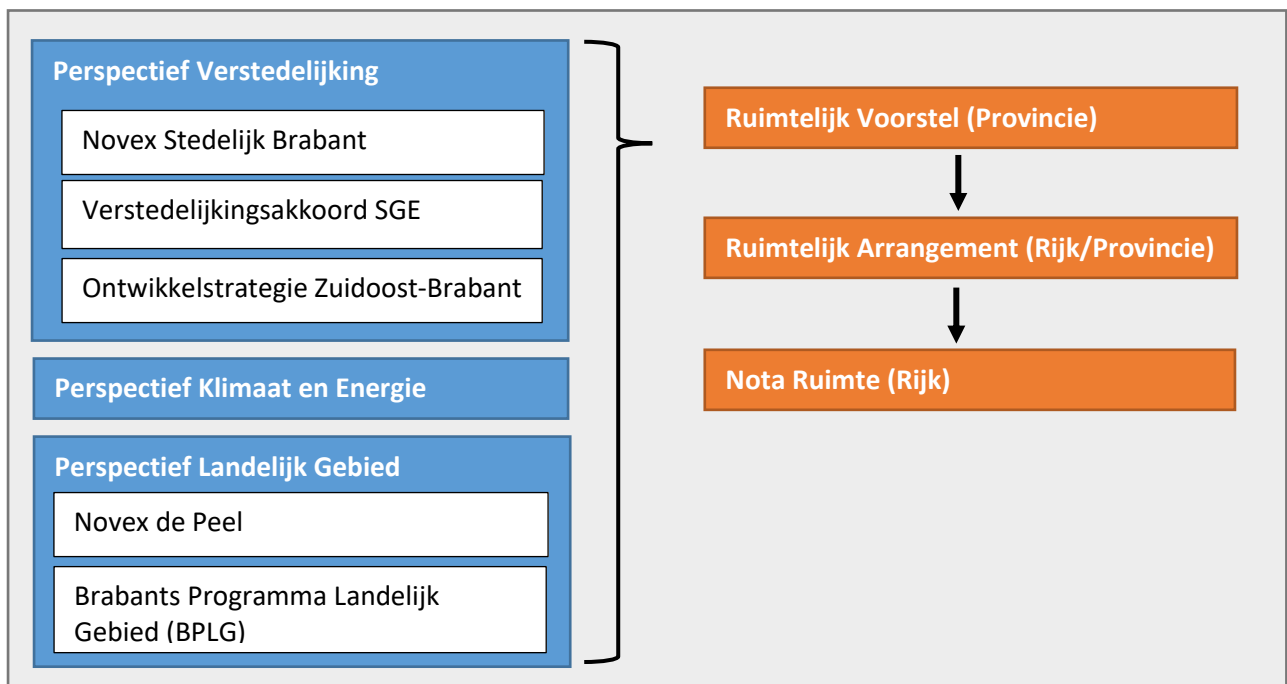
Perspectief Verstedelijking

Novex Stedelijk Brabant

Verstedelijkingsakkoord SGE

Ontwikkelstrategie Zuidoost-Brabant

Perspectief Klimaat en Energie

Perspectief Landelijk Gebied

Novex de Peel

Brabants Programma Landelijk Gebied (BPLG)

Ruimtelijk Voorstel (Provincie)

Ruimtelijk Arrangement (Rijk/Provincie)

Nota Ruimte (Rijk)